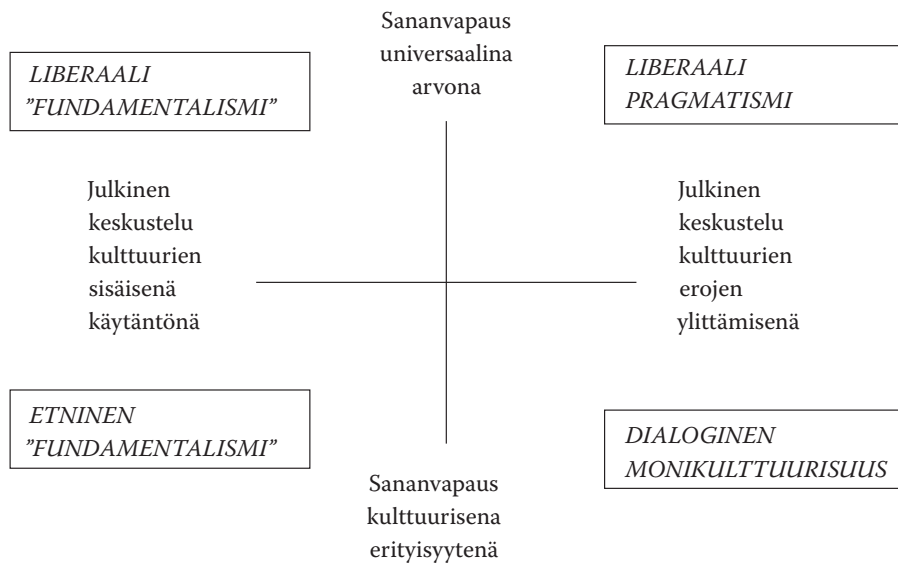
Sananvapaus universaalina arvona

LIBERAALI "FUNDAMENTALISMI"

LIBERAALI PRAGMATISMI

Julkinen keskustelu kulttuurien sisäisenä käytäntönä

Julkinen keskustelu kulttuurien erojen ylittämisenä

ETNINEN "FUNDAMENTALISMI"

DIALOGINEN MONIKULTTUURISUUS

Sananvapaus kulttuurisena erityisyytenä